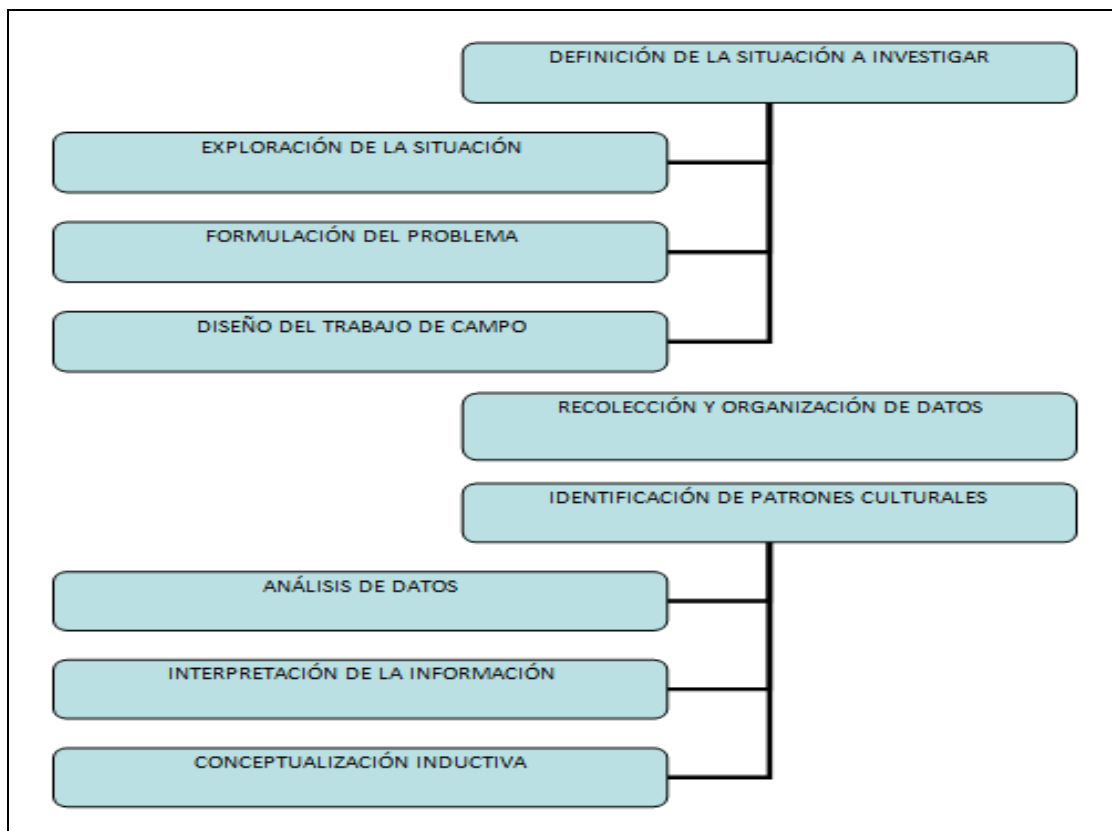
DEFINICIÓN DE LA SITUACIÓN A INVESTIGAR

EXPLORACIÓN DE LA SITUACIÓN

FORMULACIÓN DEL PROBLEMA

DISEÑO DEL TRABAJO DE CAMPO

RECOLECCIÓN Y ORGANIZACIÓN DE DATOS

IDENTIFICACIÓN DE PATRONES CULTURALES

ANÁLISIS DE DATOS

INTERPRETACIÓN DE LA INFORMACIÓN

CONCEPTUALIZACIÓN INDUCTIVA